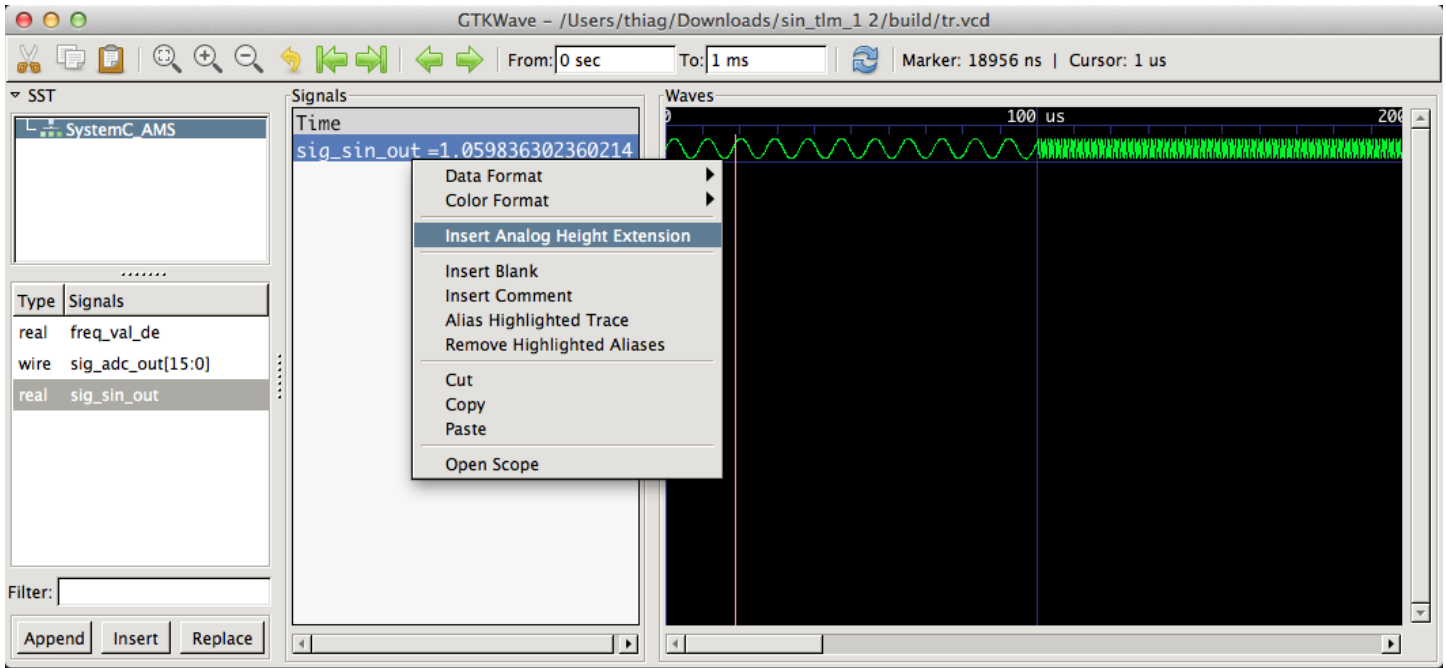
GTKWave - /Users/thiag/Downloads/sin_tlm_1 2/build/tr.vcd

From: 0 sec To: 1 ms Marker: 18956 ns | Cursor: 1 us

SST
SystemC_AMS

Type | Signals
real freq_val_de
wire sig_adc_out[15:0]
real sig_sin_out

Filter:
Append Insert Replace

Signals
Time
sig_sin_out =1.059836302360214

Data Format
Color Format
Insert Analog Height Extension
Insert Blank
Insert Comment
Alias Highlighted Trace
Remove Highlighted Aliases
Cut
Copy
Paste
Open Scope

Waves
0 100 us 20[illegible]